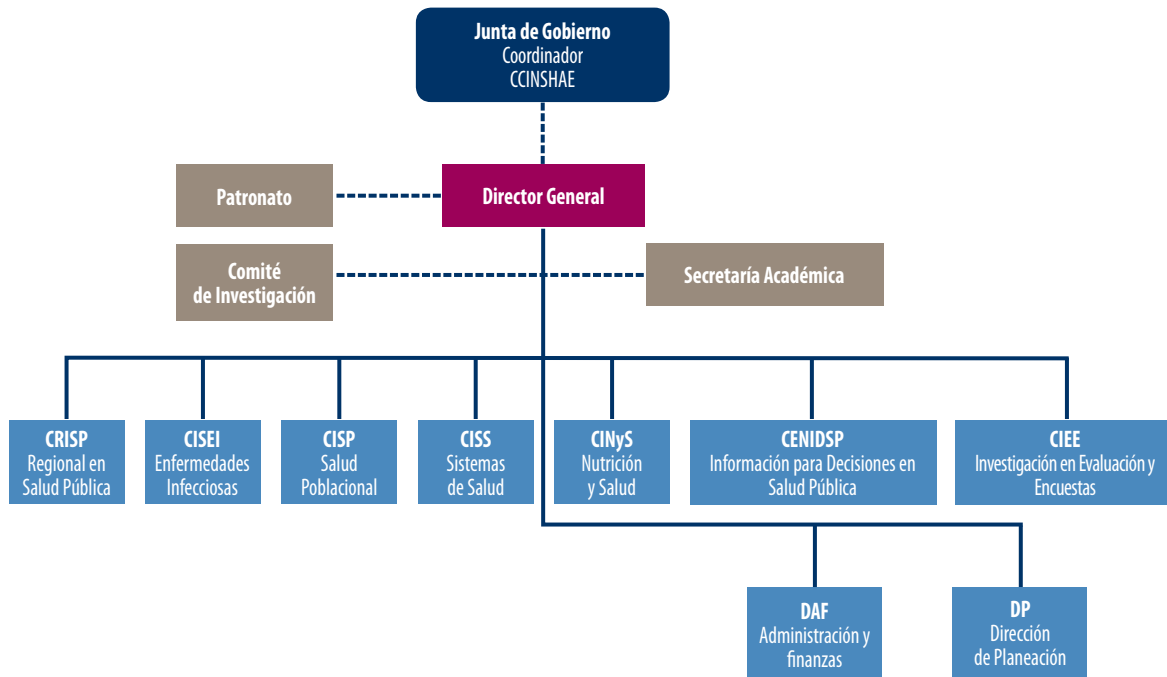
Junta de Gobierno
Coordinador
CCINSHAE

Patronato

Director General

Comité
de Investigación

Secretaría Académica

CRISP
Regional en
Salud Pública

CISEI
Enfermedades
Infecciosas

CISP
Salud
Poblacional

CISS
Sistemas
de Salud

CINyS
Nutrición
y Salud

CENIDSP
Información para Decisiones en
Salud Pública

CIEE
Investigación en Evaluación y
Encuestas

DAF
Administración y
finanzas

DP
Dirección
de Planeación